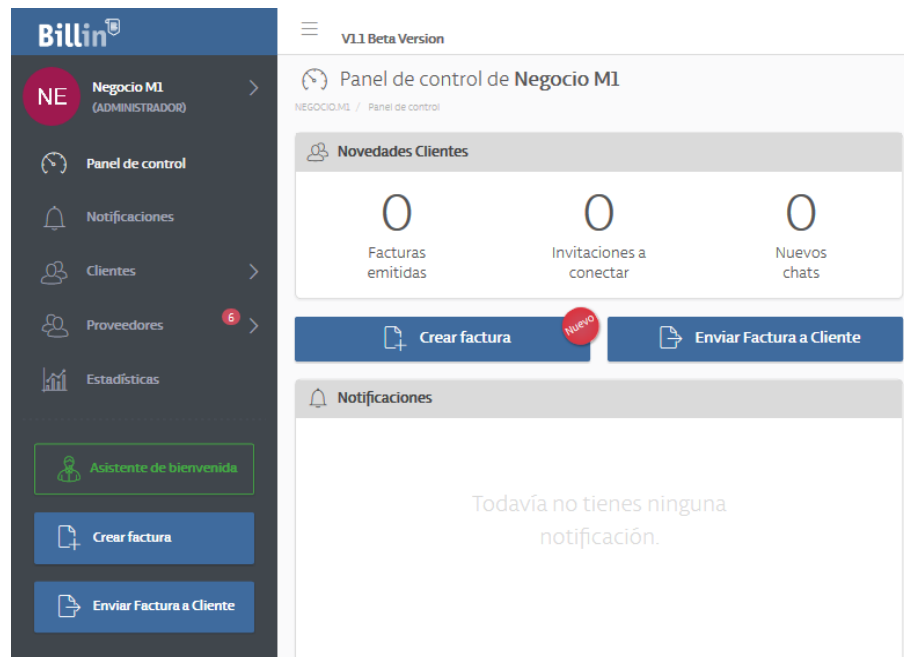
Billin

NE Negocio M1 (ADMINISTRADOR)

Panel de control

Notificaciones

Clientes

Proveedores 6

Estadísticas

Asistente de bienvenida

Crear factura

Enviar Factura a Cliente

V1.1 Beta Version

Panel de control de Negocio M1

NEGOCIO.M1 / Panel de control

Novedades Clientes

0
Facturas emitidas

0
Invitaciones a conectar

0
Nuevos chats

Crear factura Nuevo

Enviar Factura a Cliente

Notificaciones

Todavía no tienes ninguna notificación.